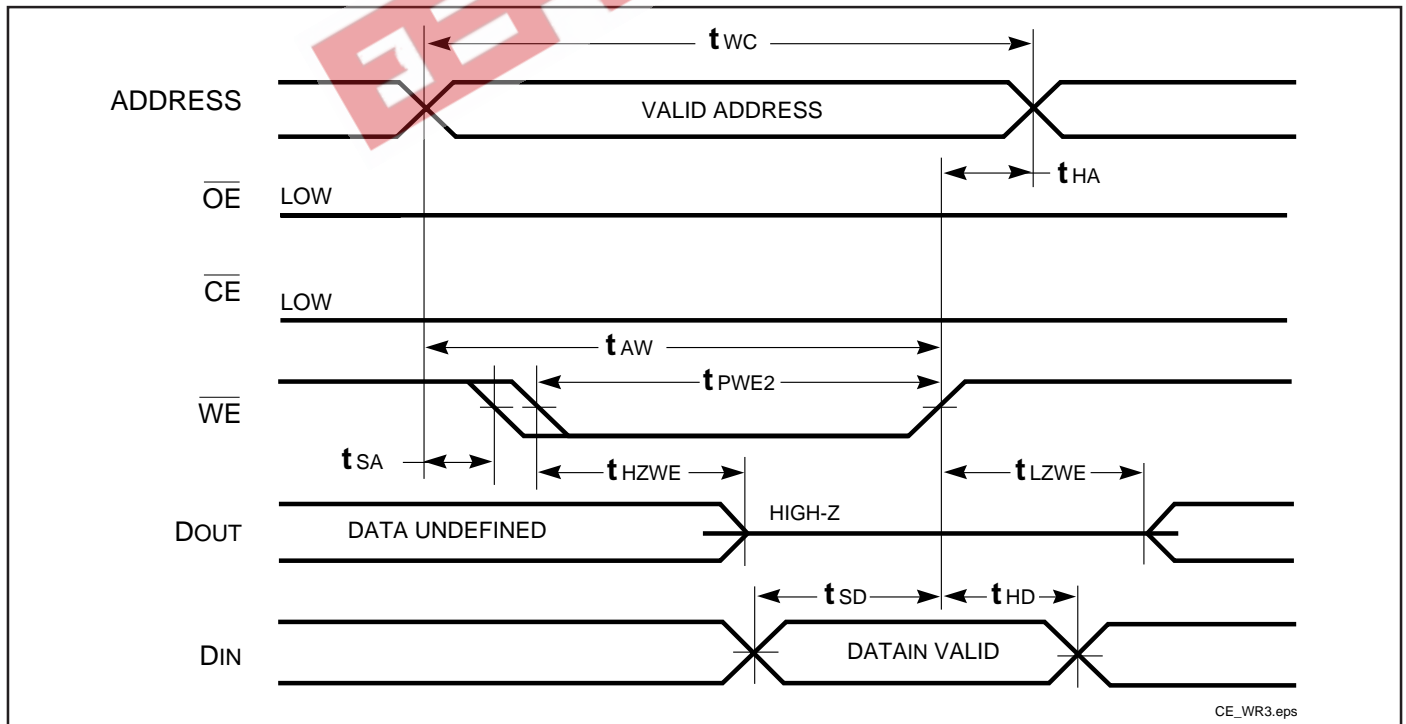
$t_{WC}$

ADDRESS

VALID ADDRESS

$t_{HA}$

$\overline{OE}$ LOW

$\overline{CE}$ LOW

$t_{AW}$

$t_{PWE2}$

$\overline{WE}$

$t_{SA}$

$t_{HZWE}$

$t_{LZWE}$

DOUT

DATA UNDEFINED

HIGH-Z

$t_{SD}$

$t_{HD}$

DIN

DATAIN VALID

CE_WR3.eps